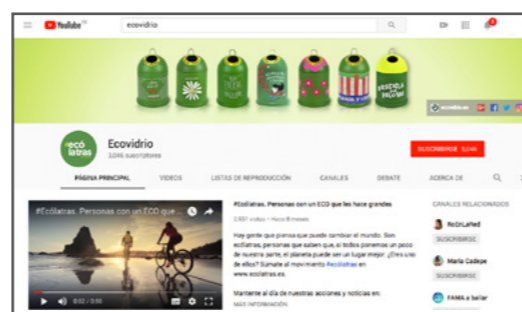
YouTube ES

ecovidrio

ecovidrio.es

#eco latras

Ecovidrio

1.045 suscriptores

SUSCRIBIRSE 1.045

PÁGINA PRINCIPAL

VÍDEOS

LISTAS DE REPRODUCCIÓN

CANALES

DEBATE

ACERCA DE

#Ecólatras. Personas con un ECO que ...

0:02 / 0:50

#Ecólatras. Personas con un ECO que las hace grandes

2.887 visitas • Hace 8 meses

Hay gente que piensa que puede cambiar el mundo. Son ecólatras, personas que saben que, si todos ponemos un poco de nuestra parte, el planeta puede ser un lugar mejor. ¿Eres uno de ellos? Súmate al movimiento #ecólatras en www.ecolatras.es.

Mantente al día de nuestras acciones y noticias en:

MÁS INFORMACIÓN

CANALES RELACIONADOS

RoDrLaRed

SUSCRIBIRSE

María Cadepe

SUSCRIBIRSE

FAMA a bailar